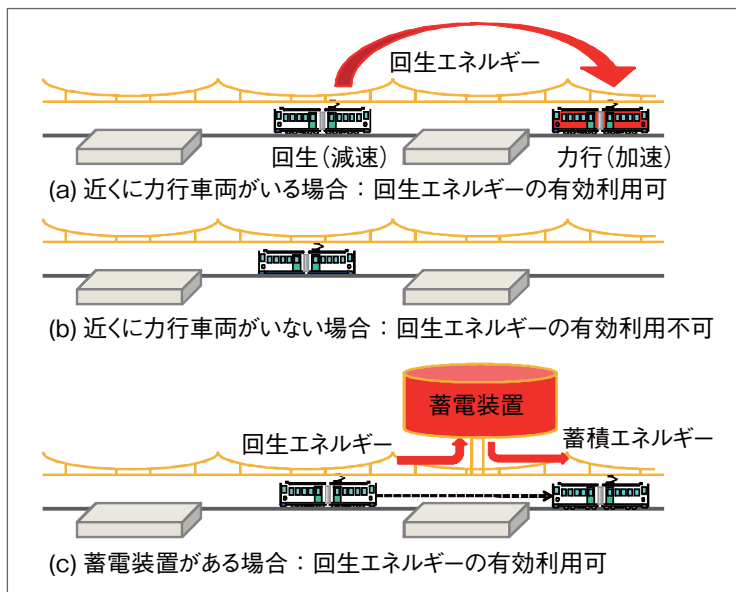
回生エネルギー

回生（減速）

力行（加速）

(a) 近くに力行車両がいる場合：回生エネルギーの有効利用可

(b) 近くに力行車両がいない場合：回生エネルギーの有効利用不可

蓄電装置

回生エネルギー

蓄積エネルギー

(c) 蓄電装置がある場合：回生エネルギーの有効利用可